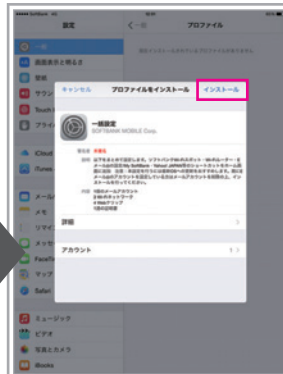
SoftBank 設定 く一般 プロファイル

キャンセル プロファイルをインストール インストール

一般設定
SOFTBANK MOBILE Corp.

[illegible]

詳細

アカウント

一般
画面表示と明るさ
壁紙
サウンド
Touch ID
プライバシー
iCloud
iTunes
メール
メモ
リマインダー
メッセージ
FaceTime
マップ
Safari
ミュージック
ビデオ
写真とカメラ
iBooks